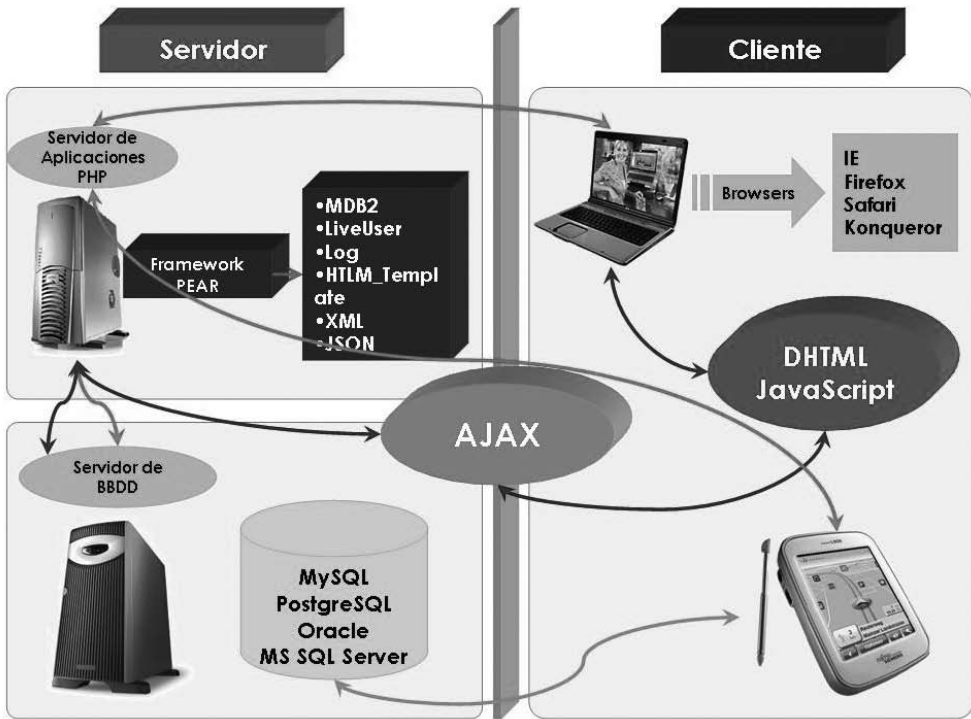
Servidor

Cliente

Servidor de Aplicaciones PHP

Framework PEAR

•MDB2
•LiveUser
•Log
•HTLM_Template
•XML
•JSON

Browsers

IE
Firefox
Safari
Konqueror

DHTML
JavaScript

AJAX

Servidor de BBDD

MySQL
PostgreSQL
Oracle
MS SQL Server